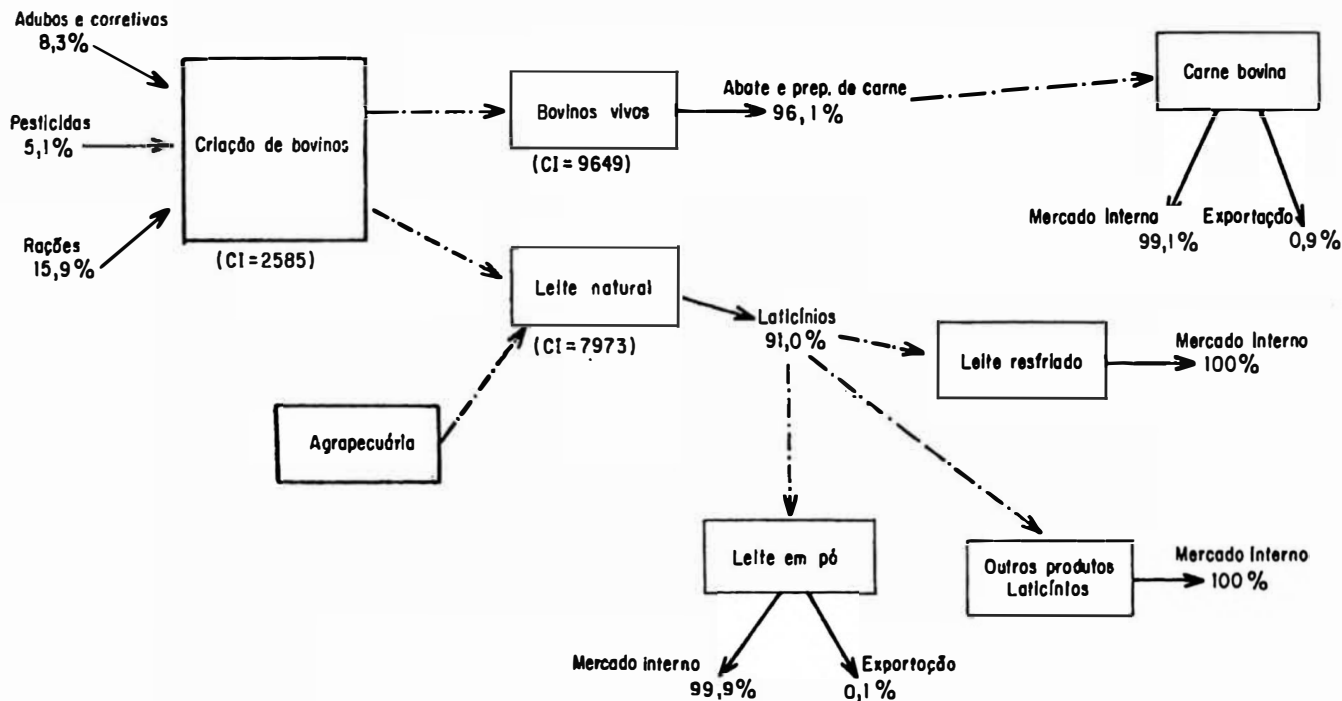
Adubos e corretivos
8,3%

Pesticidas
5,1%

Rações
15,9%

Criação de bovinos

(CI = 2585)

Bovinos vivos

(CI = 9649)

Abate e prep. de carne
96,1%

Carne bovina

Mercado interno
99,1%

Exportação
0,9%

Leite natural

(CI = 7973)

Agropecuária

Laticínios
91,0%

Leite resfriado

Mercado interno
100%

Leite em pó

Mercado interno
99,9%

Exportação
0,1%

Outros produtos Laticínios

Mercado interno
100%